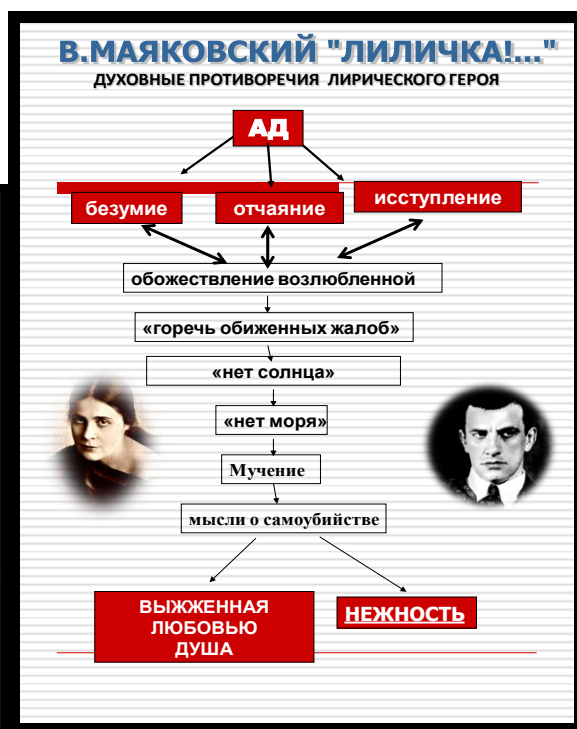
В.МАЯКОВСКИЙ "ЛИЛИЧКА!..."
ДУХОВНЫЕ ПРОТИВОРЕЧИЯ ЛИРИЧЕСКОГО ГЕРОЯ

АД

безумие

отчаяние

исступление

обожествление возлюбленной

«горечь обиженных жалоб»

«нет солнца»

«нет моря»

Мучение

мысли о самоубийстве

ВЫЖЖЕННАЯ ЛЮБОВЬЮ ДУША

НЕЖНОСТЬ